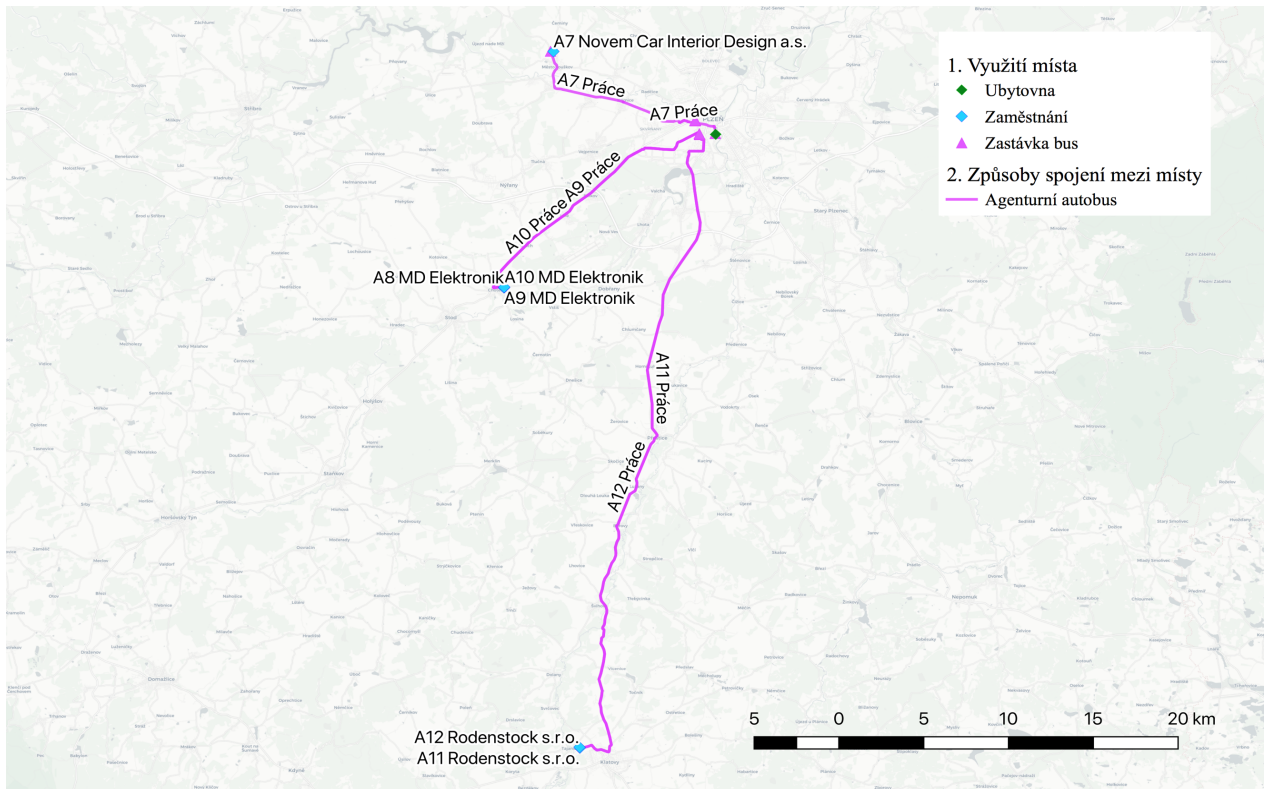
A7 Novem Car Interior Design a.s.

A7 Práce

A7 Práce

PLZEŇ

A10 Práce A9 Práce

A8 MD Elektronik A10 MD Elektronik
A9 MD Elektronik

A11 Práce

A12 Práce

A12 Rodenstock s.r.o.
A11 Rodenstock s.r.o.

Klatovy

1. Využití místa
Ubytovna
Zaměstnání
Zastávka bus
2. Způsoby spojení mezi místy
Agenturní autobus

5 0 5 10 15 20 km